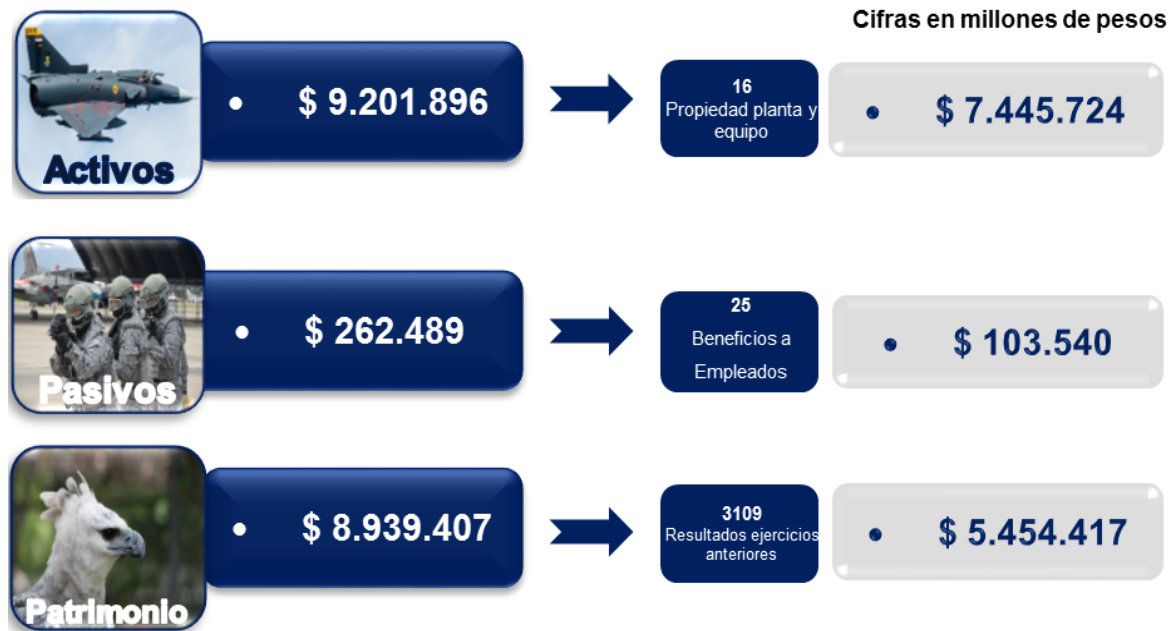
Cifras en millones de pesos

Activos

$ 9.201.896

16
Propiedad planta y equipo

$ 7.445.724

Pasivos

$ 262.489

25
Beneficios a Empleados

$ 103.540

Patrimonio

$ 8.939.407

3109
Resultados ejercicios anteriores

$ 5.454.417